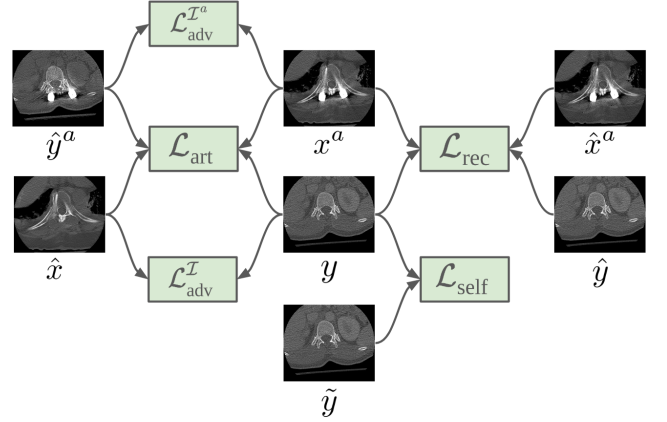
$\mathcal{L}_{\text{adv}}^{\mathcal{I}^a}$

$\hat{y}^a$

$x^a$

$\hat{x}^a$

$\mathcal{L}_{\text{art}}$

$\mathcal{L}_{\text{rec}}$

$\hat{x}$

$y$

$\hat{y}$

$\mathcal{L}_{\text{adv}}^{\mathcal{I}}$

$\mathcal{L}_{\text{self}}$

$\tilde{y}$